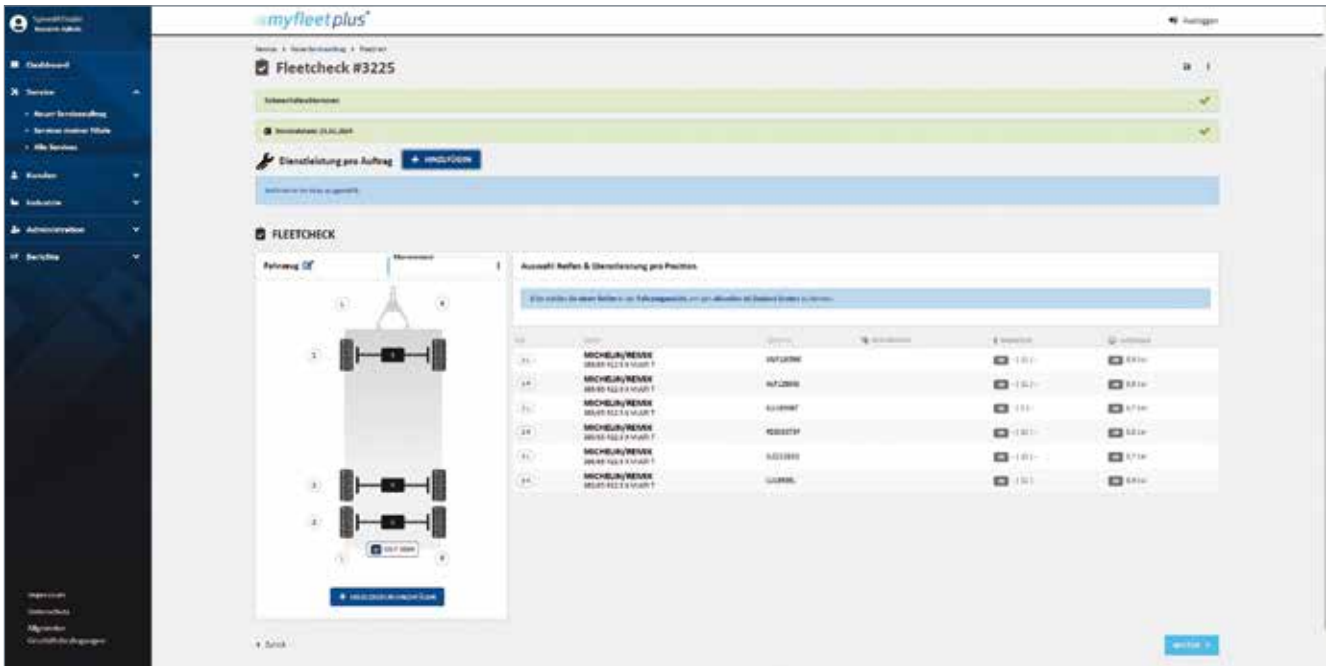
myfleetplus

Abmelden

Dashboard

Service

• Neuer Serviceauftrag

• Services meiner Filiale

• Alle Services

Kunden

Industrie

Administration

Berichte

Impressum

Datenschutz

Allgemeine Geschäftsbedingungen

Fleetcheck #3225

Dienstleistung pro Auftrag

+ HINZUFÜGEN

FLEETCHECK

Fahrzeug

Auswahl Reifen & Dienstleistung pro Position

| | | | | | |
|---|---|---|---|---|---|
| | MICHELIN/REMIX | | | | |
| | MICHELIN/REMIX | | | | |
| | MICHELIN/REMIX | | | | |
| | MICHELIN/REMIX | | | | |
| | MICHELIN/REMIX | | | | |
| | MICHELIN/REMIX | | | | |

+ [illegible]

‹ Zurück

WEITER ›